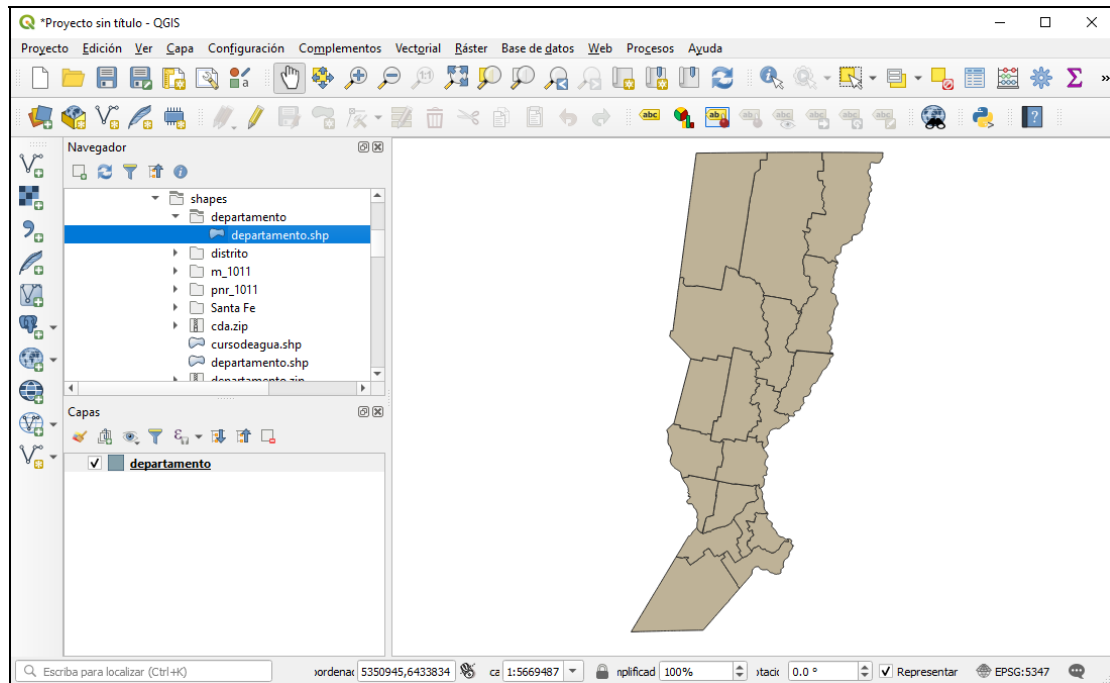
*Proyecto sin título - QGIS

Proyecto Edición Ver Capa Configuración Complementos Vectorial Ráster Base de datos Web Procesos Ayuda

Navegador

shapes
departamento
departamento.shp
distrito
m_1011
pnr_1011
Santa Fe
cda.zip
cursodeagua.shp
departamento.shp
departamento.zip

Capas

departamento

Escriba para localizar (Ctrl+K)
ordenac 5350945,6433834
ca 1:5669487
nplificad 100%
otacio 0.0 °
Representar
EPSG:5347